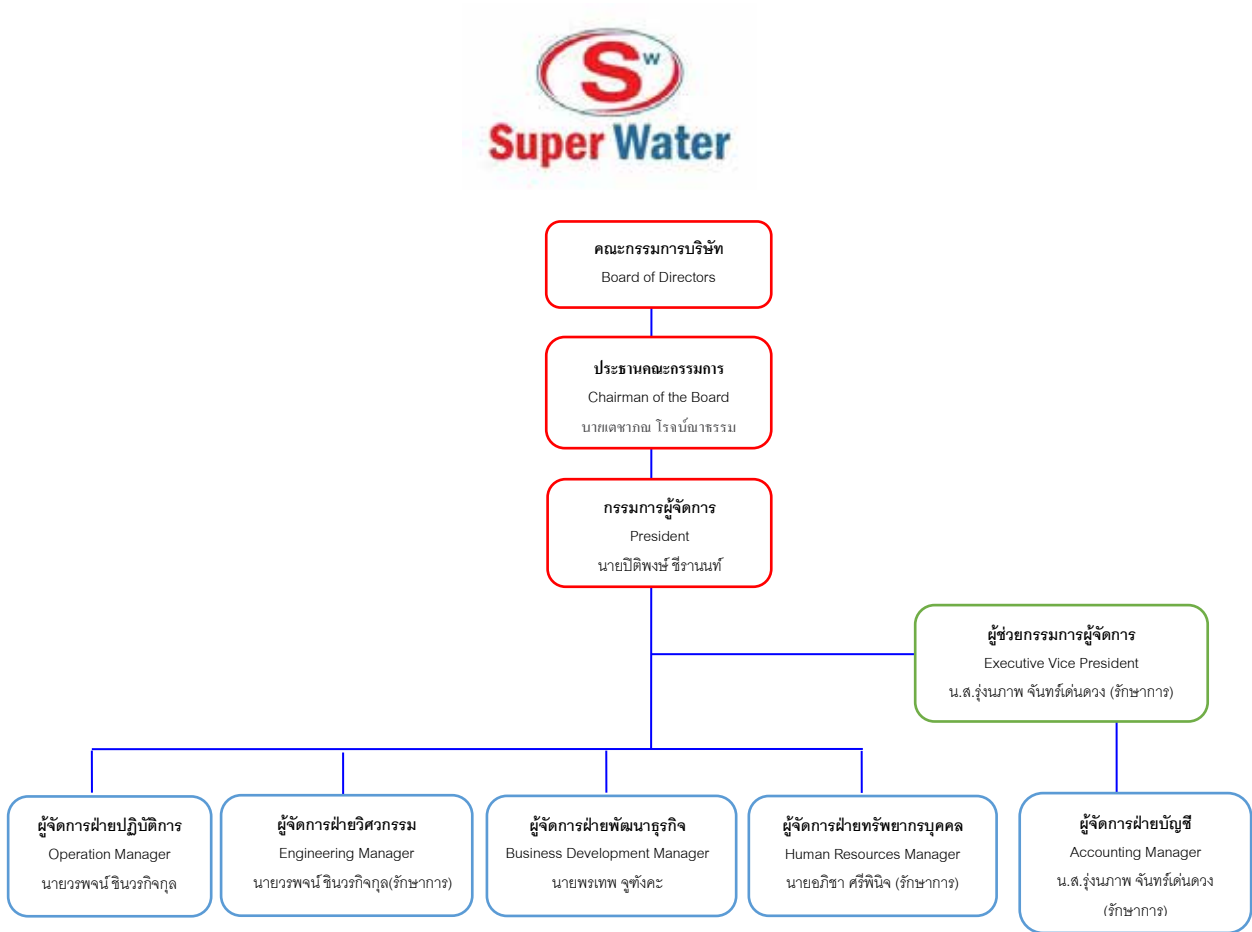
Super Water

คณะกรรมการบริษัท
Board of Directors

ประธานคณะกรรมการ
Chairman of the Board
นายเดชากณ โรจน์ธาธรรม

กรรมการผู้จัดการ
President
นายปิติพงษ์ ชีรานนท์

ผู้ช่วยกรรมการผู้จัดการ
Executive Vice President
น.ส.รุ่งนภาพ จันทร์เด่นดวง (รักษาการ)

ผู้จัดการฝ่ายปฏิบัติการ
Operation Manager
นายวรพจน์ ชินวรกิจกุล

ผู้จัดการฝ่ายวิศวกรรม
Engineering Manager
นายวรพจน์ ชินวรกิจกุล(รักษาการ)

ผู้จัดการฝ่ายพัฒนาธุรกิจ
Business Development Manager
นายพรเทพ จูฑังคะ

ผู้จัดการฝ่ายทรัพยากรบุคคล
Human Resources Manager
นายอภิชา ศรีพินิจ (รักษาการ)

ผู้จัดการฝ่ายบัญชี
Accounting Manager
น.ส.รุ่งนภาพ จันทร์เด่นดวง (รักษาการ)